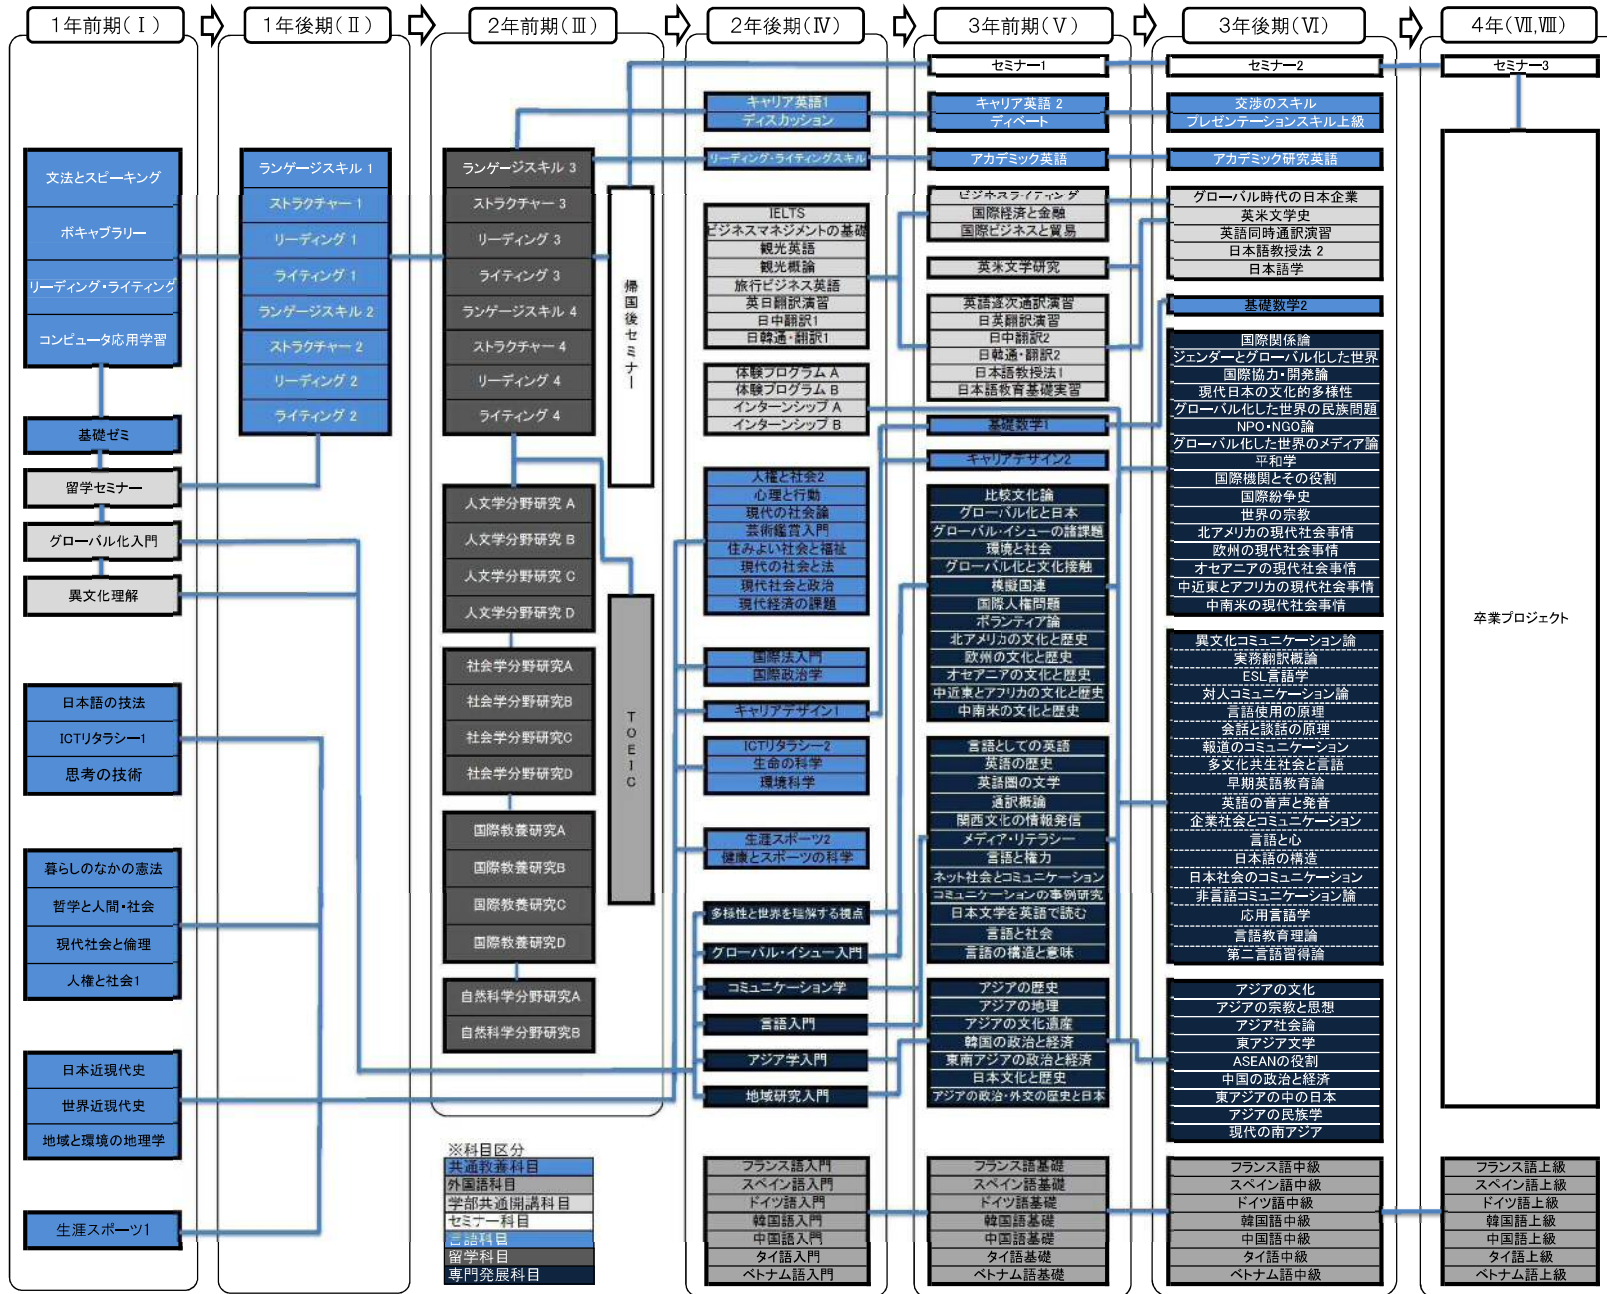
1年前期（Ⅰ） 1年後期（Ⅱ） 2年前期（Ⅲ） 2年後期（Ⅳ） 3年前期（Ⅴ） 3年後期（Ⅵ） 4年（Ⅶ,Ⅷ）

文法とスピーキング
ボキャブラリー
リーディング・ライティング
コンピュータ応用学習
基礎ゼミ
留学セミナー
グローバル化入門
異文化理解
日本語の技法
ICTリタラシー1
思考の技術
暮らしのなかの憲法
哲学と人間・社会
現代社会と倫理
人権と社会1
日本近現代史
世界近現代史
地域と環境の地理学
生涯スポーツ1

ランゲージスキル 1
ストラクチャー 1
リーディング 1
ライティング 1
ランゲージスキル 2
ストラクチャー 2
リーディング 2
ライティング 2

ランゲージスキル 3
ストラクチャー 3
リーディング 3
ライティング 3
ランゲージスキル 4
ストラクチャー 4
リーディング 4
ライティング 4
帰国後セミナー
人文学分野研究 A
人文学分野研究 B
人文学分野研究 C
人文学分野研究 D
TOEIC
社会学分野研究A
社会学分野研究B
社会学分野研究C
社会学分野研究D
国際教養研究A
国際教養研究B
国際教養研究C
国際教養研究D
自然科学分野研究A
自然科学分野研究B

※科目区分
共通教養科目
外国語科目
学部共通開講科目
セミナー科目
言語科目
留学科目
専門発展科目

キャリア英語1
ディスカッション
リーディング・ライティングスキル
IELTS
ビジネスマネジメントの基礎
観光英語
観光概論
旅行ビジネス英語
英日翻訳演習
日中翻訳1
日韓通・翻訳1
体験プログラム A
体験プログラム B
インターンシップ A
インターンシップ B
人権と社会2
心理と行動
現代の社会論
芸術鑑賞入門
住みよい社会と福祉
現代の社会と法
現代社会と政治
現代経済の課題
国際法入門
国際政治学
キャリアデザイン1
ICTリタラシー2
生命の科学
環境科学
生涯スポーツ2
健康とスポーツの科学
多様性と世界を理解する視点
グローバル・イシュー入門
コミュニケーション学
言語入門
アジア学入門
地域研究入門
フランス語入門
スペイン語入門
ドイツ語入門
韓国語入門
中国語入門
タイ語入門
ベトナム語入門

セミナー1
キャリア英語 2
ディベート
アカデミック英語
ビジネスライティング
国際経済と金融
国際ビジネスと貿易
英米文学研究
英語逐次通訳演習
日英翻訳演習
日中翻訳2
日韓通・翻訳2
日本語教授法1
日本語教育基礎実習
基礎数学1
キャリアデザイン2
比較文化論
グローバル化と日本
グローバル・イシューの諸課題
環境と社会
グローバル化と文化接触
模擬国連
国際人権問題
ボランティア論
北アメリカの文化と歴史
欧州の文化と歴史
オセアニアの文化と歴史
中近東とアフリカの文化と歴史
中南米の文化と歴史
言語としての英語
英語の歴史
英語圏の文学
通訳概論
関西文化の情報発信
メディア・リテラシー
言語と権力
ネット社会とコミュニケーション
コミュニケーションの事例研究
日本文学を英語で読む
言語と社会
言語の構造と意味
アジアの歴史
アジアの地理
アジアの文化遺産
韓国の政治と経済
東南アジアの政治と経済
日本文化と歴史
アジアの政治・外交の歴史と日本
フランス語基礎
スペイン語基礎
ドイツ語基礎
韓国語基礎
中国語基礎
タイ語基礎
ベトナム語基礎

セミナー2
交渉のスキル
プレゼンテーションスキル上級
アカデミック研究英語
グローバル時代の日本企業
英米文学史
英語同時通訳演習
日本語教授法 2
日本語学
基礎数学2
国際関係論
ジェンダーとグローバル化した世界
国際協力・開発論
現代日本の文化的多様性
グローバル化した世界の民族問題
NPO・NGO論
グローバル化した世界のメディア論
平和学
国際機関とその役割
国際紛争史
世界の宗教
北アメリカの現代社会事情
欧州の現代社会事情
オセアニアの現代社会事情
中近東とアフリカの現代社会事情
中南米の現代社会事情
異文化コミュニケーション論
実務翻訳概論
ESL言語学
対人コミュニケーション論
言語使用の原理
会話と談話の原理
報道のコミュニケーション
多文化共生社会と言語
早期英語教育論
英語の音声と発音
企業社会とコミュニケーション
言語と心
日本語の構造
日本社会のコミュニケーション
非言語コミュニケーション論
応用言語学
言語教育理論
第二言語習得論
アジアの文化
アジアの宗教と思想
アジア社会論
東アジア文学
ASEANの役割
中国の政治と経済
東アジアの中の日本
アジアの民族学
現代の南アジア
フランス語中級
スペイン語中級
ドイツ語中級
韓国語中級
中国語中級
タイ語中級
ベトナム語中級

セミナー3
卒業プロジェクト
フランス語上級
スペイン語上級
ドイツ語上級
韓国語上級
中国語上級
タイ語上級
ベトナム語上級